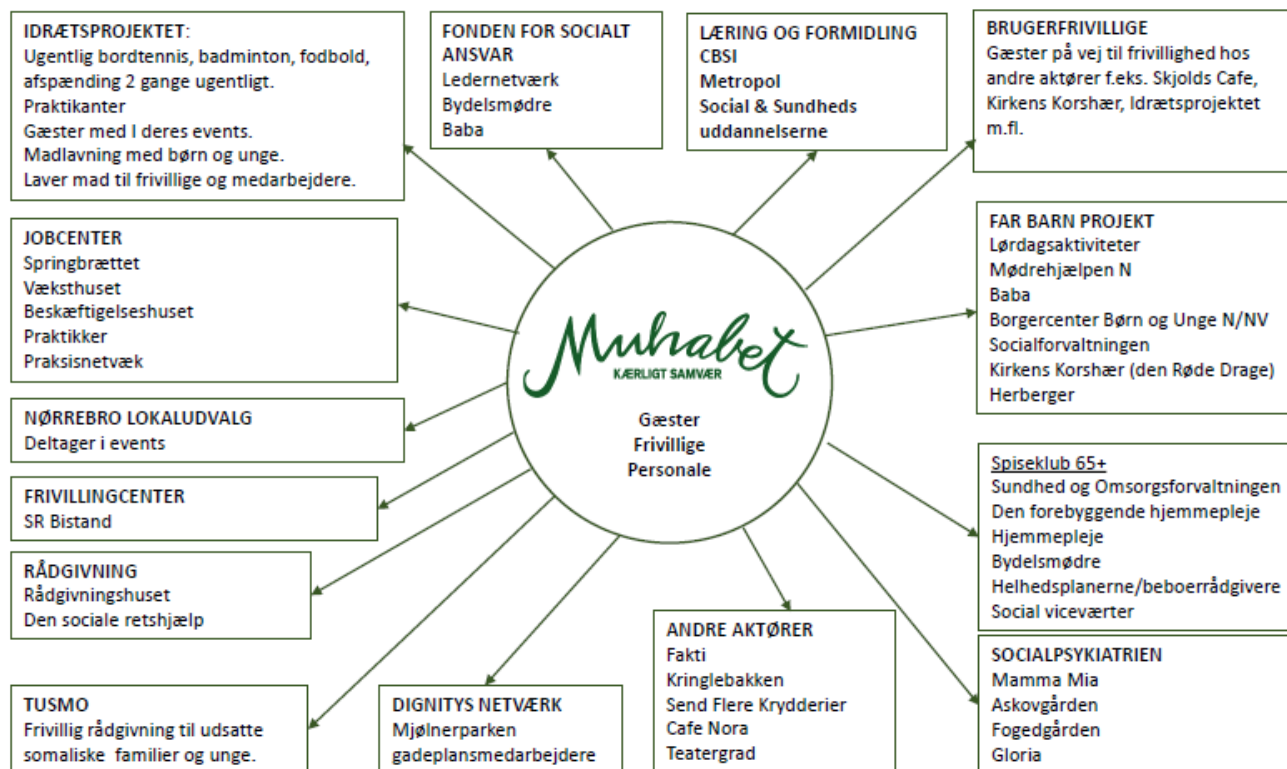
IDRÆTSPROJEKTET:
Ugentlig bordtennis, badminton, fodbold, afspænding 2 gange ugentligt.
Praktikanter
Gæster med I deres events.
Madlavning med børn og unge.
Laver mad til frivillige og medarbejdere.

FONDEN FOR SOCIALT ANSVAR
Ledernetværk
Bydelsmødre
Baba

LÆRING OG FORMIDLING
CBSI
Metropol
Social & Sundheds uddannelserne

BRUGERFRIVILLIGE
Gæster på vej til frivillighed hos andre aktører f.eks. Skjolds Cafe, Kirkens Korshær, Idrætsprojektet m.fl.

JOBCENTER
Springbrættet
Væksthuset
Beskæftigelseshuset
Praktikker
Praksisnetvæk

FAR BARN PROJEKT
Lørdagsaktiviteter
Mødrehjælpen N
Baba
Borgercenter Børn og Unge N/NV
Socialforvaltningen
Kirkens Korshær (den Røde Drage)
Herberger

Muhabet
KÆRLIGT SAMVÆR
Gæster
Frivillige
Personale

NØRREBRO LOKALUDVALG
Deltager i events

FRIVILLINGCENTER
SR Bistand

Spiseklub 65+
Sundhed og Omsorgsforvaltningen
Den forebyggende hjemmepleje
Hjemmepleje
Bydelsmødre
Helhedsplanerne/beboerrådgivere
Social viceværter

RÅDGIVNING
Rådgivningshuset
Den sociale retshjælp

ANDRE AKTØRER
Fakti
Kringlebakken
Send Flere Krydderier
Cafe Nora
Teatergrad

SOCIALPSYKIATRIEN
Mamma Mia
Askovgården
Fogedgården
Gloria

TUSMO
Frivillig rådgivning til udsatte somaliske familier og unge.

DIGNITYS NETVÆRK
Mjølnerparken
gadeplansmedarbejdere